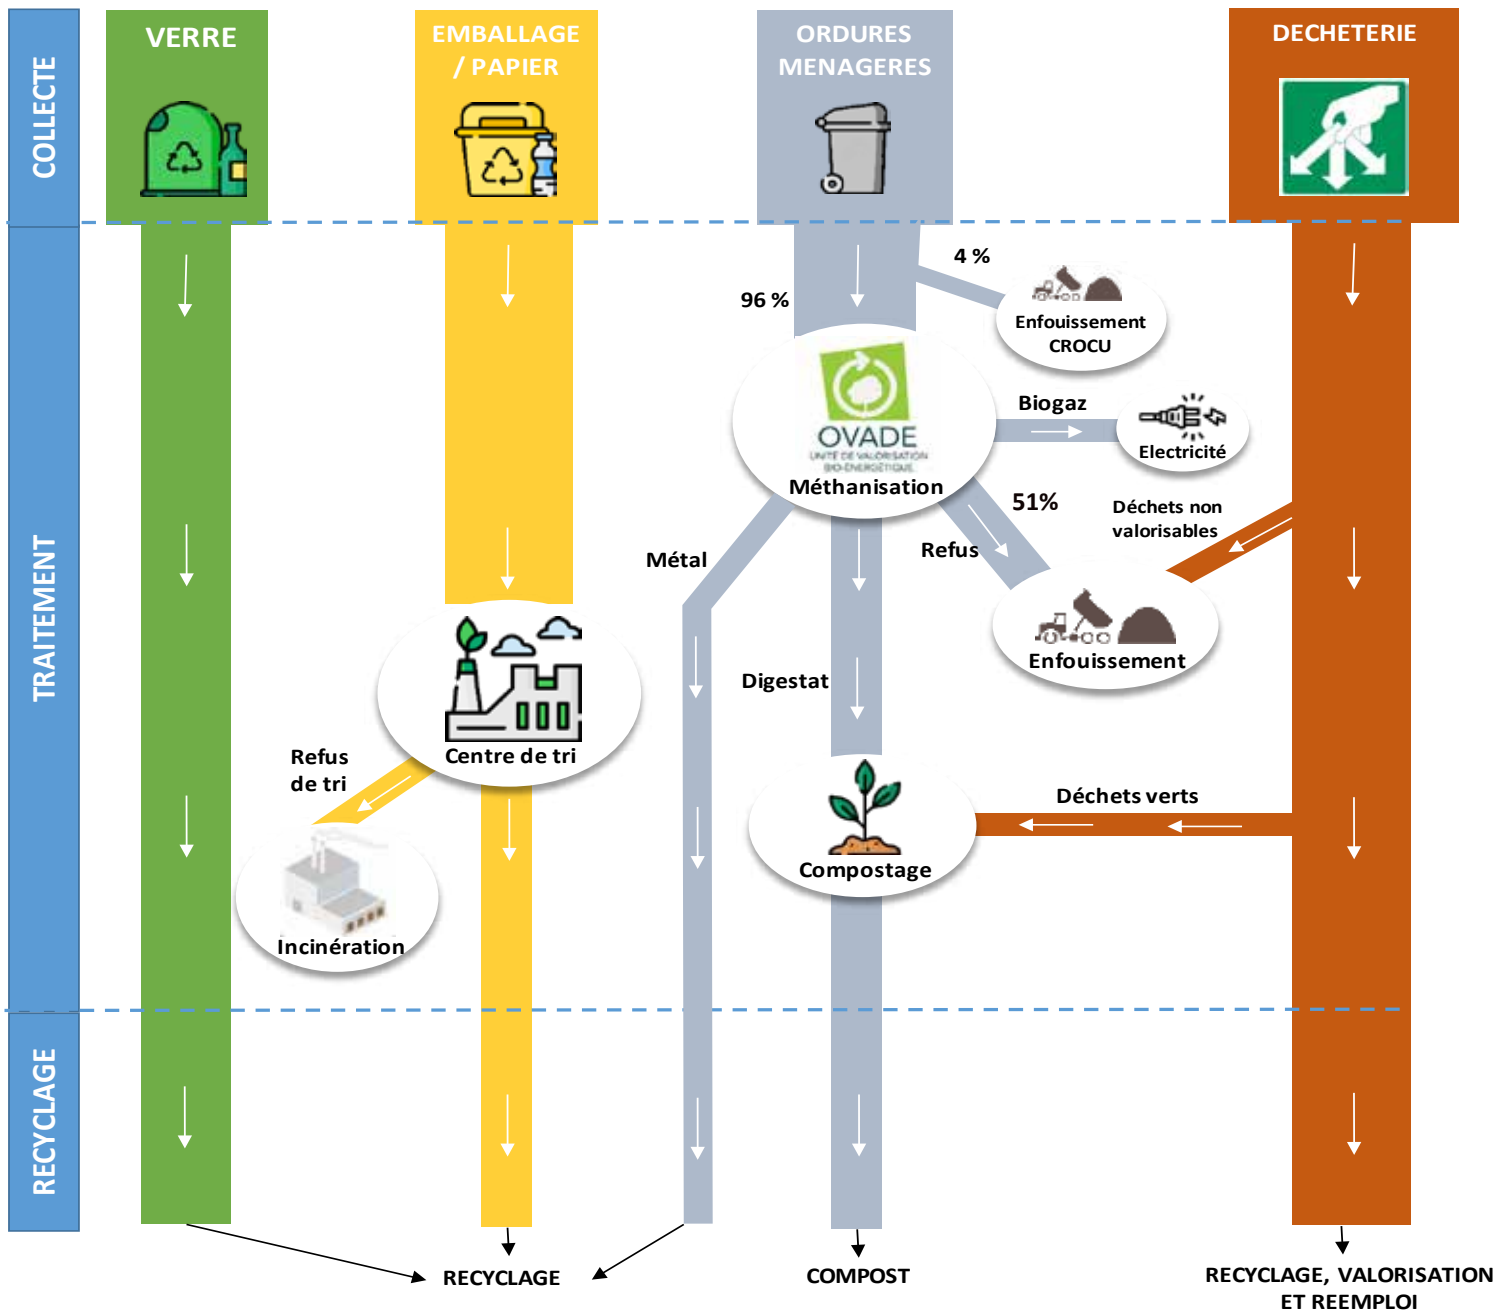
COLLECTE

VERRE

EMBALLAGE / PAPIER

ORDURES MENAGERES

DECHETERIE

TRAITEMENT

4 %

96 %

Enfouissement CROCU

OVADE
UNITÉ DE VALORISATION BIO-ÉNERGÉTIQUE
Méthanisation

Biogaz

Electricité

51%

Déchets non valorisables

Refus

Métal

Enfouissement

Digestat

Centre de tri

Refus de tri

Compostage

Déchets verts

Incinération

RECYCLAGE

RECYCLAGE

COMPOST

RECYCLAGE, VALORISATION ET REEMPLOI